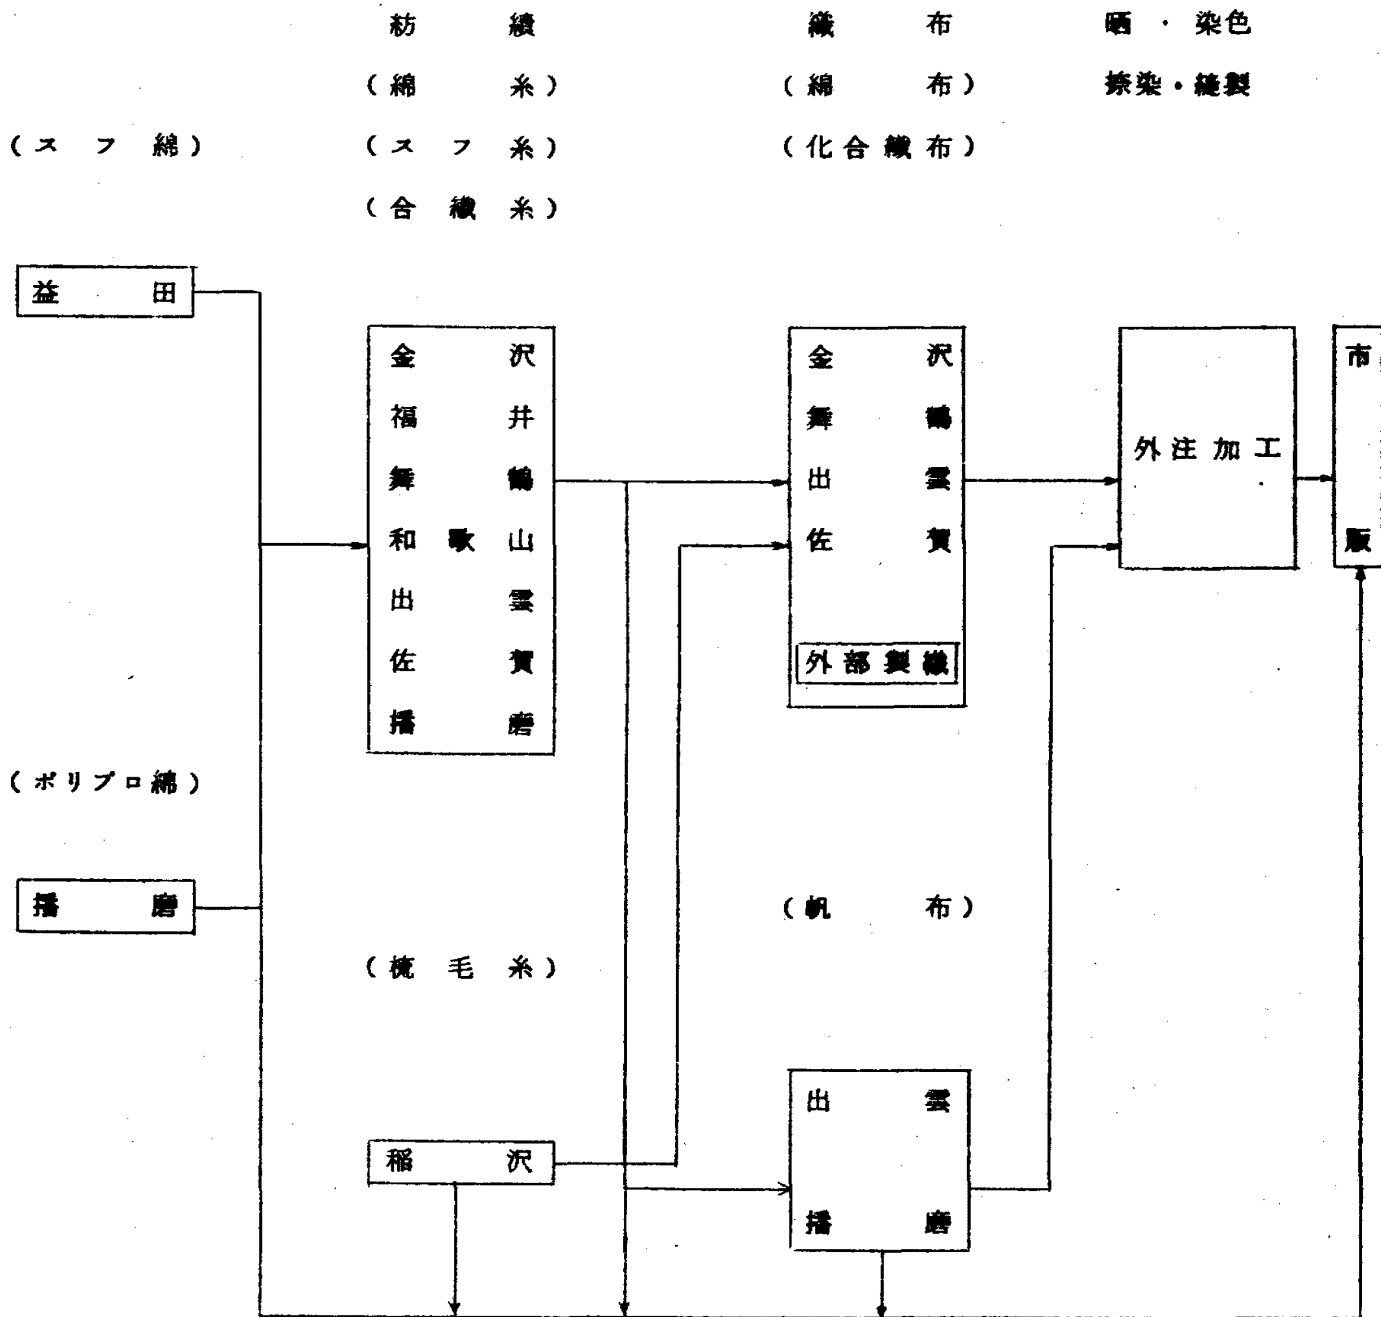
紡 績 織 布 晒・染色
(綿 糸) (綿 布) 捺染・縫製
(スフ綿) (スフ糸) (化合織布)
(合繊糸)

益田

金沢
福井
舞鶴
和歌山
出雲
佐賀
播磨

金沢
舞鶴
出雲
佐賀
外部製織

外注加工

市
販

(ポリプロ綿)

播磨

(帆 布)

(梳毛糸)

出雲
播磨

稲沢